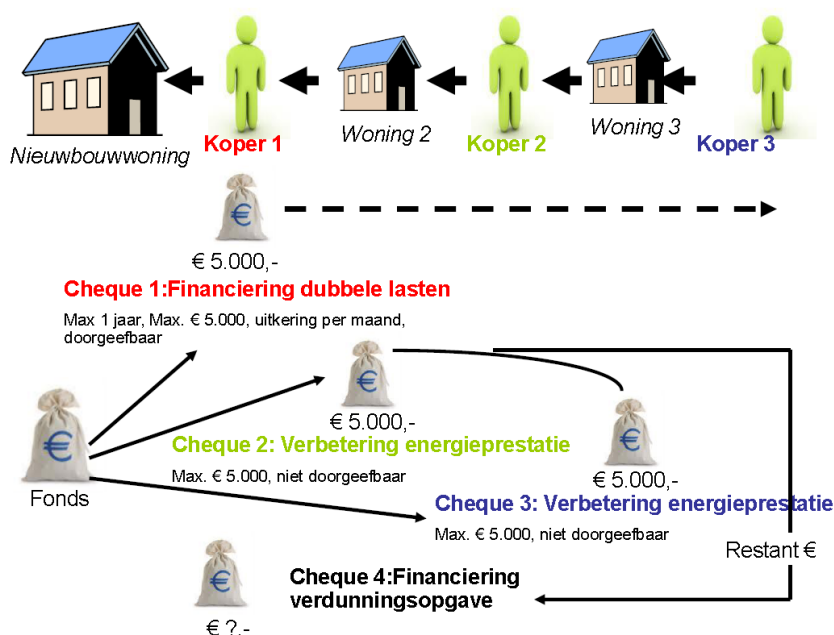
Nieuwbouwwoning

Koper 1

Woning 2

Koper 2

Woning 3

Koper 3

€ 5.000,-

Cheque 1:Financiering dubbele lasten

Max 1 jaar, Max. € 5.000, uitkering per maand, doorgeefbaar

€ 5.000,-

Cheque 2: Verbetering energieprestatie

Max. € 5.000, niet doorgeefbaar

Fonds

€ 5.000,-

Cheque 3: Verbetering energieprestatie

Max. € 5.000, niet doorgeefbaar

Restant €

Cheque 4:Financiering verdunningsopgave

€ ?,-